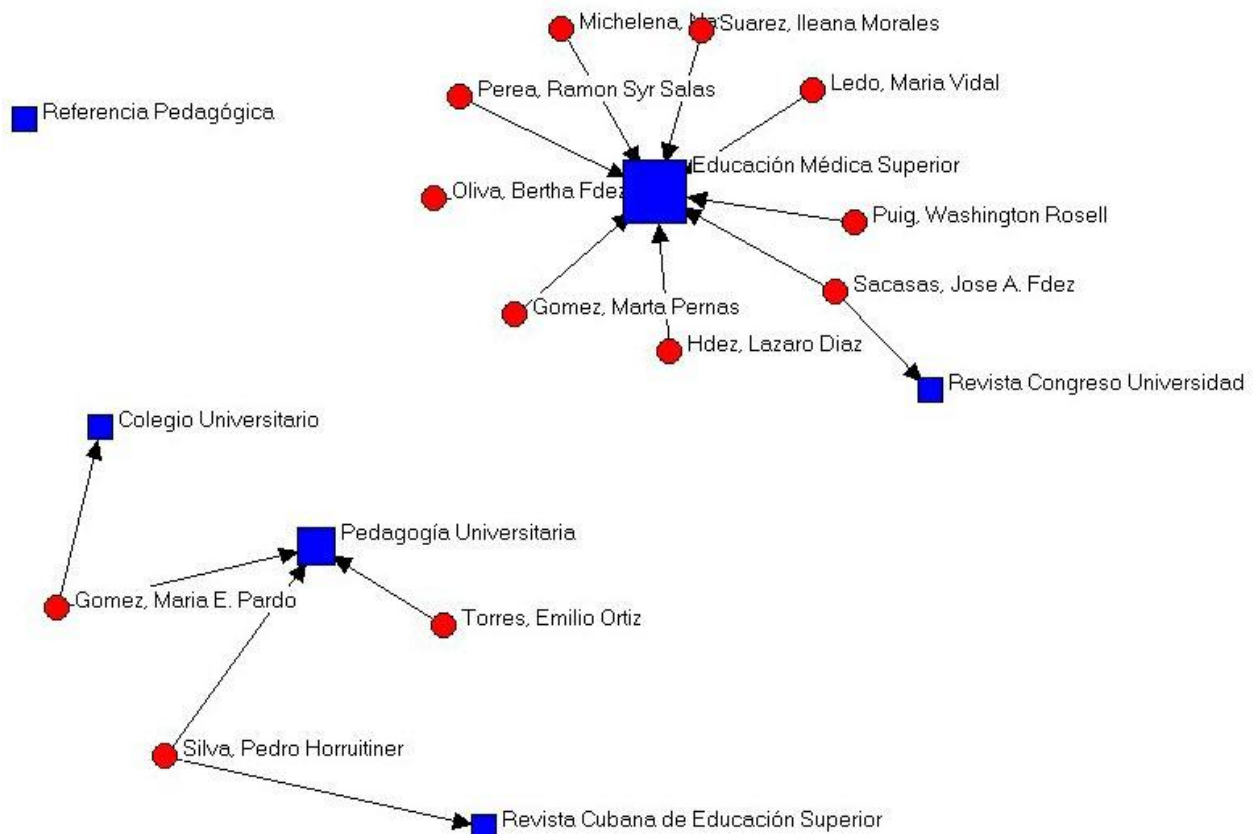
Michelena, Ma Suarez, Ileana Morales

Perea, Ramon Syr Salas

Ledo, Maria Vidal

Referencia Pedagógica

Educación Médica Superior

Oliva, Bertha Fdez

Puig, Washington Rosell

Sacasas, Jose A. Fdez

Gomez, Marta Pernas

Hdez, Lazaro Diaz

Revista Congreso Universidad

Colegio Universitario

Pedagogía Universitaria

Gomez, Maria E. Pardo

Torres, Emilio Ortiz

Silva, Pedro Horruitiner

Revista Cubana de Educación Superior